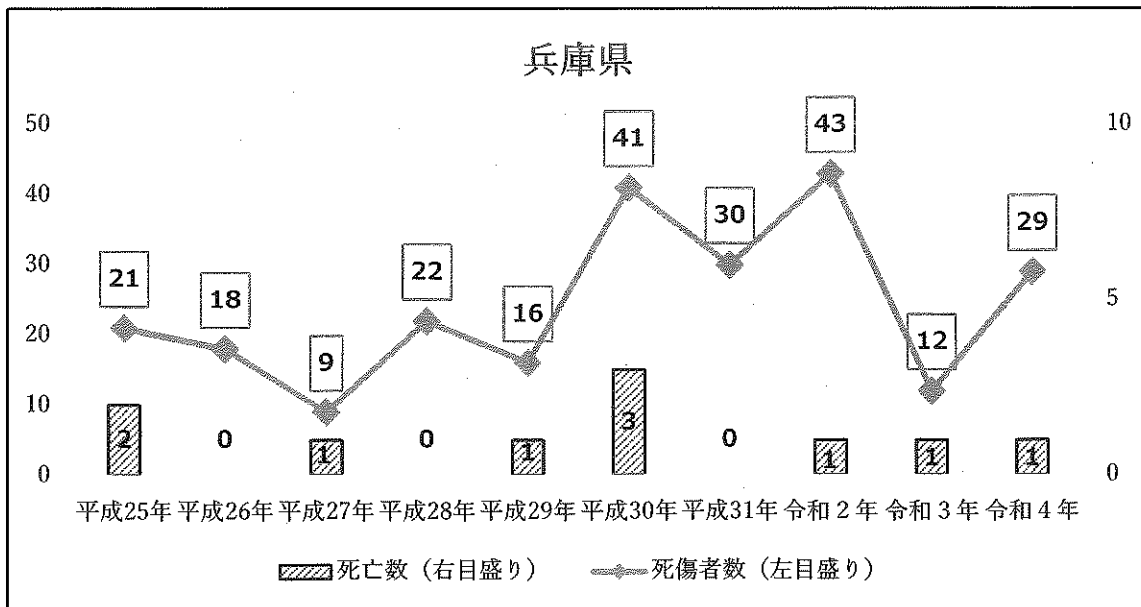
兵庫県

50
40
30
20
10
0

10
5
0

| | 平成25年 | 平成26年 | 平成27年 | 平成28年 | 平成29年 | 平成30年 | 平成31年 | 令和２年 | 令和３年 | 令和４年 |
|---|---|---|---|---|---|---|---|---|---|---|
| 死傷者数 | 21 | 18 | 9 | 22 | 16 | 41 | 30 | 43 | 12 | 29 |
| 死亡数 | 2 | 0 | 1 | 0 | 1 | 3 | 0 | 1 | 1 | 1 |

死亡数（右目盛り）　死傷者数（左目盛り）